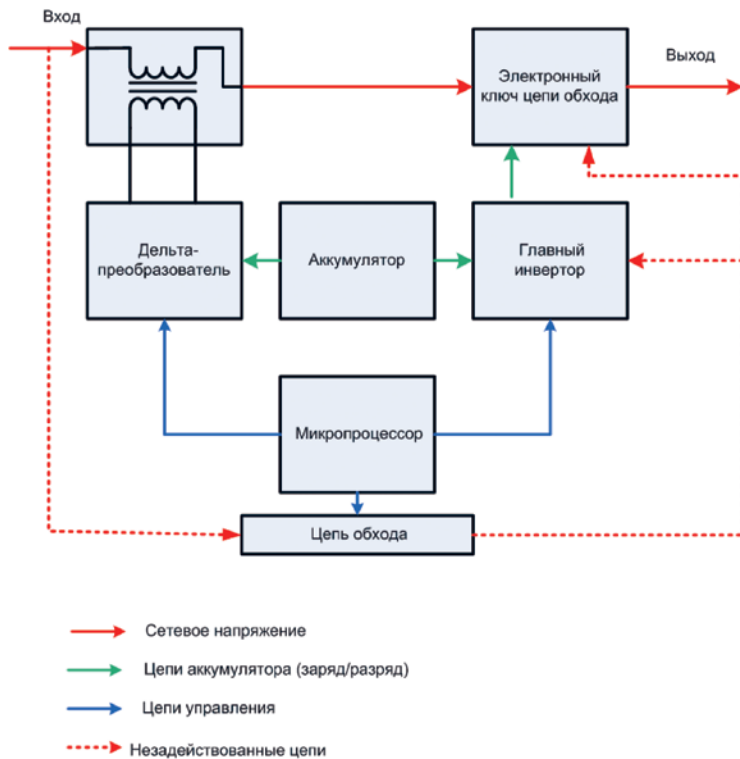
Вход

Электронный ключ цепи обхода

Выход

Дельта-преобразователь

Аккумулятор

Главный инвертор

Микропроцессор

Цепь обхода

Сетевое напряжение

Цепи аккумулятора (заряд/разряд)

Цепи управления

Незадействованные цепи